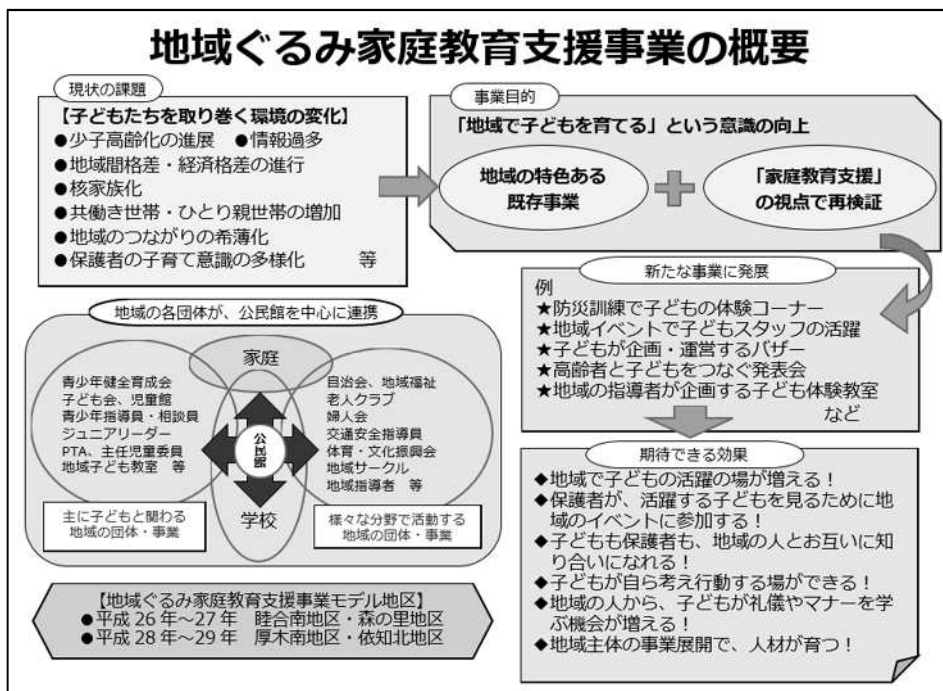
地域ぐるみ家庭教育支援事業の概要

現状の課題

【子どもたちを取り巻く環境の変化】
●少子高齢化の進展　●情報過多
●地域間格差・経済格差の進行
●核家族化
●共働き世帯・ひとり親世帯の増加
●地域のつながりの希薄化
●保護者の子育て意識の多様化　　等

事業目的

「地域で子どもを育てる」という意識の向上

地域の特色ある既存事業

「家庭教育支援」の視点で再検証

新たな事業に発展

例
★防災訓練で子どもの体験コーナー
★地域イベントで子どもスタッフの活躍
★子どもが企画・運営するバザー
★高齢者と子どもをつなぐ発表会
★地域の指導者が企画する子ども体験教室
など

地域の各団体が、公民館を中心に連携

家庭

青少年健全育成会
子ども会、児童館
青少年指導員・相談員
ジュニアリーダー
PTA、主任児童委員
地域子ども教室　等

公民館

自治会、地域福祉
老人クラブ
婦人会
交通安全指導員
体育・文化振興会
地域サークル
地域指導者　等

主に子どもと関わる地域の団体・事業

学校

様々な分野で活動する地域の団体・事業

期待できる効果

◆地域で子どもの活躍の場が増える！
◆保護者が、活躍する子どもを見るために地域のイベントに参加する！
◆子どもも保護者も、地域の人とお互いに知り合いになれる！
◆子どもが自ら考え行動する場ができる！
◆地域の人から、子どもが礼儀やマナーを学ぶ機会が増える！
◆地域主体の事業展開で、人材が育つ！

【地域ぐるみ家庭教育支援事業モデル地区】
●平成 26 年～27 年　睦合南地区・森の里地区
●平成 28 年～29 年　厚木南地区・依知北地区